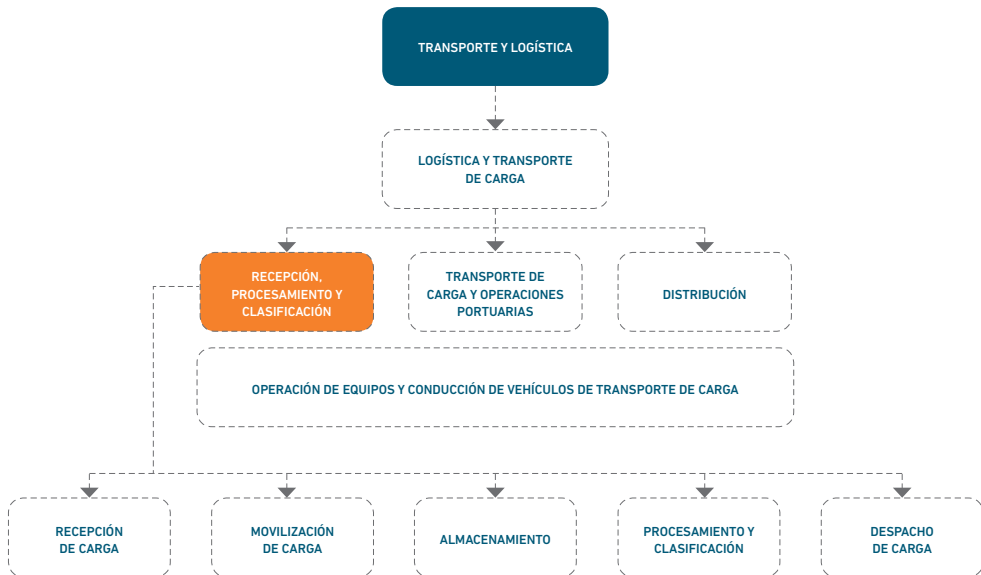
TRANSPORTE Y LOGÍSTICA

LOGÍSTICA Y TRANSPORTE DE CARGA

RECEPCIÓN, PROCESAMIENTO Y CLASIFICACIÓN

TRANSPORTE DE CARGA Y OPERACIONES PORTUARIAS

DISTRIBUCIÓN

OPERACIÓN DE EQUIPOS Y CONDUCCIÓN DE VEHÍCULOS DE TRANSPORTE DE CARGA

RECEPCIÓN DE CARGA

MOVILIZACIÓN DE CARGA

ALMACENAMIENTO

PROCESAMIENTO Y CLASIFICACIÓN

DESPACHO DE CARGA